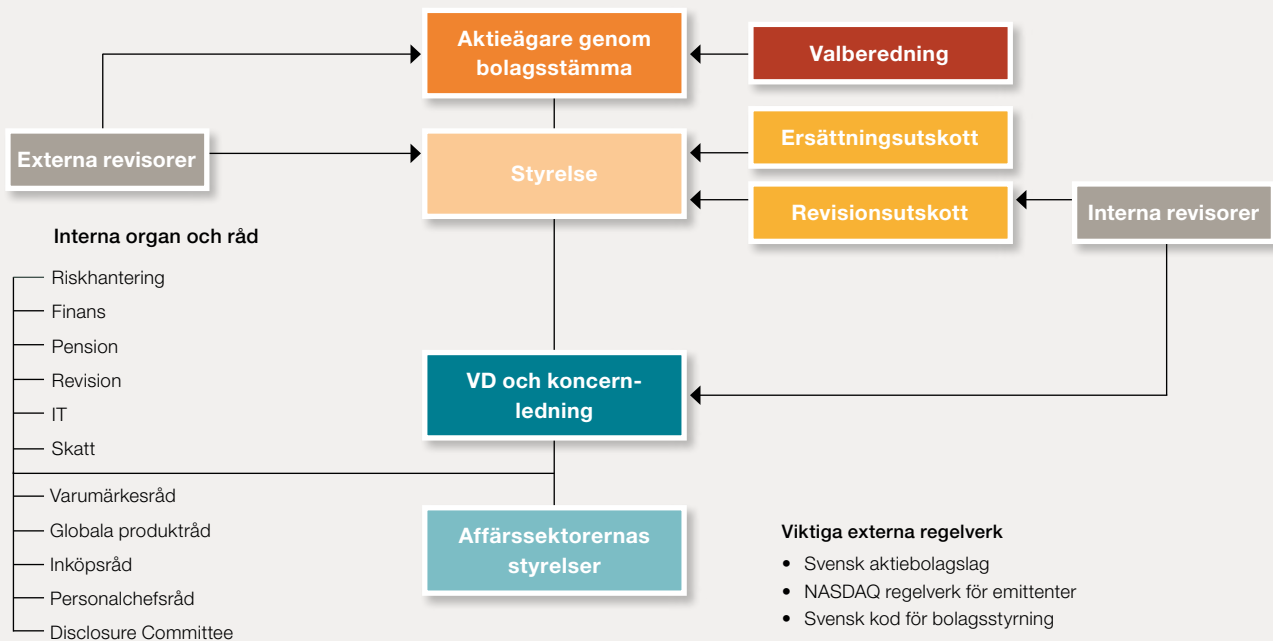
Aktieägare genom bolagsstämma

Valberedning

Externa revisorer

Styrelse

Ersättningsutskott

Revisionsutskott

Interna revisorer

Interna organ och råd

Riskhantering
Finans
Pension
Revision
IT
Skatt

VD och koncernledning

Varumärkesråd
Globala produktråd
Inköpsråd
Personalchefsråd
Disclosure Committee

Affärssektorernas styrelser

Viktiga externa regelverk

• Svensk aktiebolagslag
• NASDAQ regelverk för emittenter
• Svensk kod för bolagsstyrning